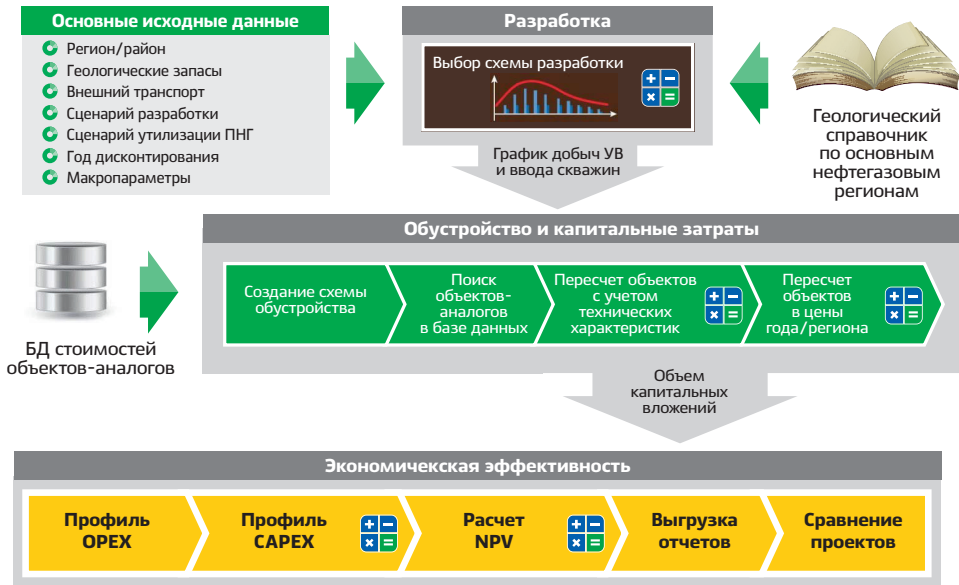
Основные исходные данные

Регион/район
Геологические запасы
Внешний транспорт
Сценарий разработки
Сценарий утилизации ПНГ
Год дисконтирования
Макропараметры

Разработка

Выбор схемы разработки

График добыч УВ и ввода скважин

Геологический справочник по основным нефтегазовым регионам

Обустройство и капитальные затраты

БД стоимостей объектов-аналогов

Создание схемы обустройства

Поиск объектов-аналогов в базе данных

Пересчет объектов с учетом технических характеристик

Пересчет объектов в цены года/региона

Объем капитальных вложений

Экономическая эффективность

Профиль OPEX

Профиль CAPEX

Расчет NPV

Выгрузка отчетов

Сравнение проектов